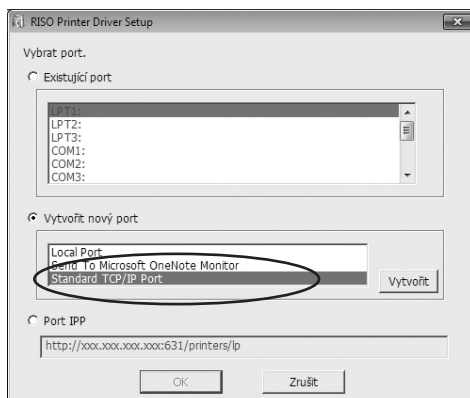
RISO Printer Driver Setup

Vybrat port.

Existující port

LPT1:
LPT2:
LPT3:
COM1:
COM2:
COM3:

Vytvořit nový port

Local Port
Send To Microsoft OneNote Monitor
Standard TCP/IP Port

Vytvořit

Port IPP

http://xxx.xxx.xxx.xxx:631/printers/lp

OK

Zrušit